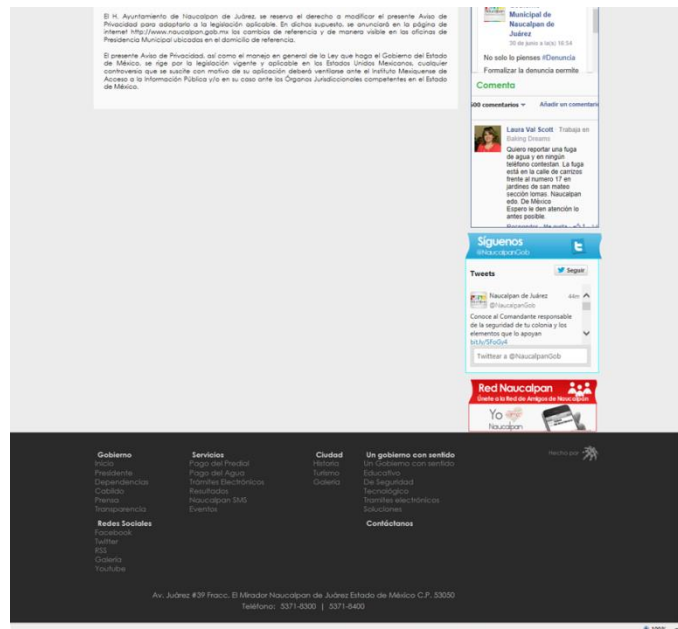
El H. Ayuntamiento de Naucalpan de Juárez, se reserva el derecho a modificar el presente Aviso de Privacidad para adaptarlo a la legislación aplicable. En dichos supuesto, se anunciará en la página de internet http://www.naucalpan.gob.mx los cambios de referencia y de manera visible en las oficinas de Presidencia Municipal ubicadas en el domicilio de referencia.

El presente Aviso de Privacidad, así como el manejo en general de la Ley que haga el Gobierno del Estado de México, se rige por la legislación vigente y aplicable en los Estados Unidos Mexicanos, cualquier controversia que se suscite con motivo de su aplicación deberá ventilarse ante el Instituto Mexiquense de Acceso a la Información Pública y/o en su caso ante los Órganos Jurisdiccionales competentes en el Estado de México.

Municipal de Naucalpan de Juárez
30 de junio a la(s) 16:54
No solo lo pienses #Denuncia
Formalizar la denuncia permite
Comenta
500 comentarios
Añadir un comentario
Laura Val Scott · Trabaja en Baking Dreams
Quiero reportar una fuga de agua y en ningún teléfono contestan. La fuga está en la calle de carrizos frente al numero 17 en jardines de san mateo sección lomas. Naucalpan edo. De México
Espero le den atención lo antes posible.
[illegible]

Síguenos
@NaucalpanGob
Tweets
Seguir
Naucalpan de Juárez
@NaucalpanGob
44m
Conoce al Comandante responsable de la seguridad de tu colonia y los elementos que lo apoyan
bit.ly/5Fo0y4
Twittear a @NaucalpanGob

Red Naucalpan
Únete a la Red de Amigos de Naucalpan
Yo
Naucalpan

Gobierno
Inicio
Presidente
Dependencias
Cabildo
Prensa
Transparencia

Servicios
Pago del Predial
Pago del Agua
Trámites Electrónicos
Resultados
Naucalpan SMS
Eventos

Ciudad
Historia
Turismo
Galería

Un gobierno con sentido
Un Gobierno con sentido
Educativo
De Seguridad
Tecnológico
Trámites electrónicos
Soluciones

Hecho por

Redes Sociales
Facebook
Twitter
RSS
Galería
Youtube

Contáctanos

Av. Juárez #39 Fracc. El Mirador Naucalpan de Juárez Estado de México C.P. 53050
Teléfono: 5371-8300 | 5371-8400